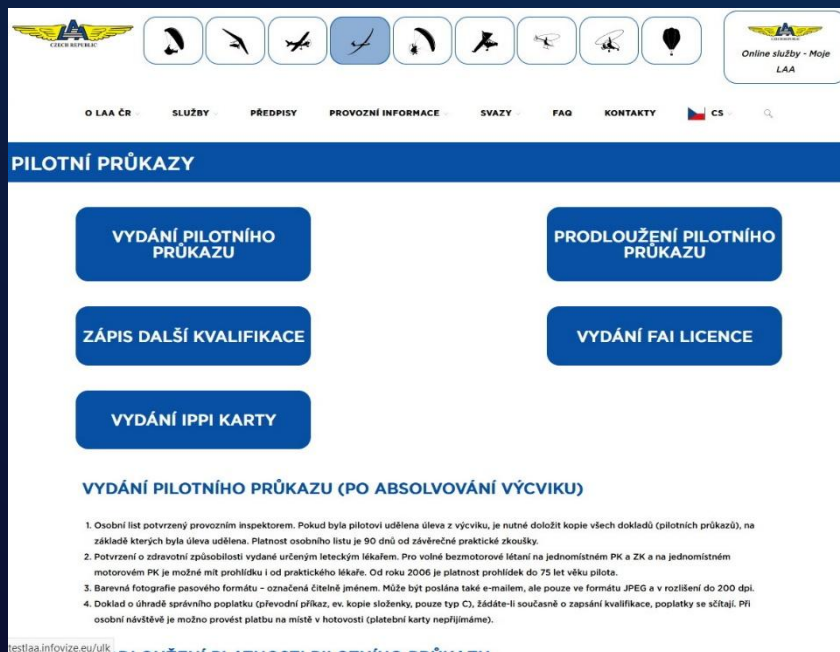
LAA CZECH REPUBLIC

LAA

Online služby - Moje LAA

O LAA ČR SLUŽBY PŘEDPISY PROVOZNÍ INFORMACE SVAZY FAQ KONTAKTY CS

PILOTNÍ PRŮKAZY

VYDÁNÍ PILOTNÍHO PRŮKAZU

PRODLOUŽENÍ PILOTNÍHO PRŮKAZU

ZÁPIS DALŠÍ KVALIFIKACE

VYDÁNÍ FAI LICENCE

VYDÁNÍ IPPI KARTY

VYDÁNÍ PILOTNÍHO PRŮKAZU (PO ABSOLVOVÁNÍ VÝCVIKU)

1. Osobní list potvrzený provozním inspektorem. Pokud byla pilotovi udělena úleva z výcviku, je nutné doložit kopie všech dokladů (pilotních průkazů), na základě kterých byla úleva udělena. Platnost osobního listu je 90 dnů od závěrečné praktické zkoušky.
2. Potvrzení o zdravotní způsobilosti vydané určeným leteckým lékařem. Pro volné bezmotorové létání na jednomístném PK a ZK a na jednomístném motorovém PK je možné mít prohlídku i od praktického lékaře. Od roku 2006 je platnost prohlídek do 75 let věku pilota.
3. Barevná fotografie pasového formátu - označená čitelně jménem. Může být poslána také e-mailem, ale pouze ve formátu JPEG a v rozlišení do 200 dpi.
4. Doklad o úhradě správního poplatku (převodní příkaz, ev. kopie složenky, pouze typ C), žádáte-li současně o zapsání kvalifikace, poplatky se sčítají. Při osobní návštěvě je možno provést platbu na místě v hotovosti (platební karty nepřijímáme).

testlaa.infovize.eu/ulk

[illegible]